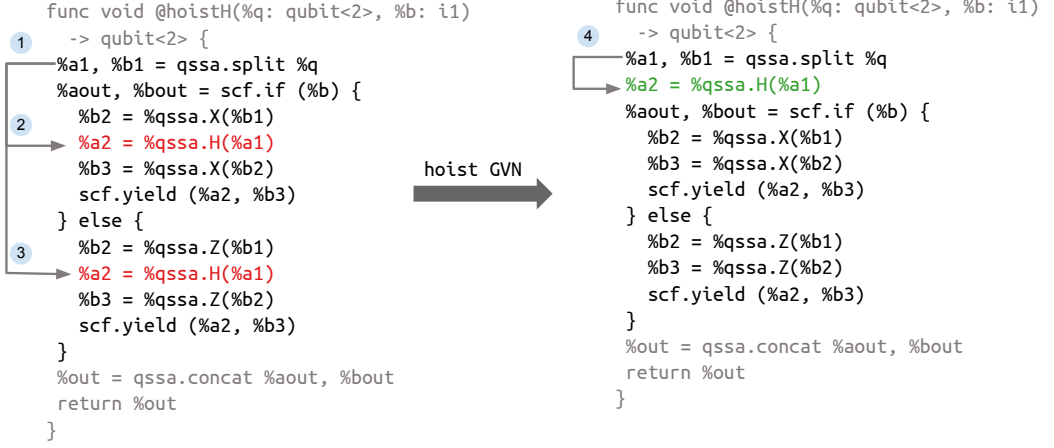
func void @hoistH(%q: qubit<2>, %b: i1)
  -> qubit<2> {
1
  %a1, %b1 = qssa.split %q
  %aout, %bout = scf.if (%b) {
2
    %b2 = %qssa.X(%b1)
    %a2 = %qssa.H(%a1)
    %b3 = %qssa.X(%b2)
    scf.yield (%a2, %b3)
  } else {
3
    %b2 = %qssa.Z(%b1)
    %a2 = %qssa.H(%a1)
    %b3 = %qssa.Z(%b2)
    scf.yield (%a2, %b3)
  }
  %out = qssa.concat %aout, %bout
  return %out
}

hoist GVN

func void @hoistH(%q: qubit<2>, %b: i1)
  -> qubit<2> {
4
  %a1, %b1 = qssa.split %q
  %a2 = %qssa.H(%a1)
  %aout, %bout = scf.if (%b) {
    %b2 = %qssa.X(%b1)
    %b3 = %qssa.X(%b2)
    scf.yield (%a2, %b3)
  } else {
    %b2 = %qssa.Z(%b1)
    %b3 = %qssa.Z(%b2)
    scf.yield (%a2, %b3)
  }
  %out = qssa.concat %aout, %bout
  return %out
}